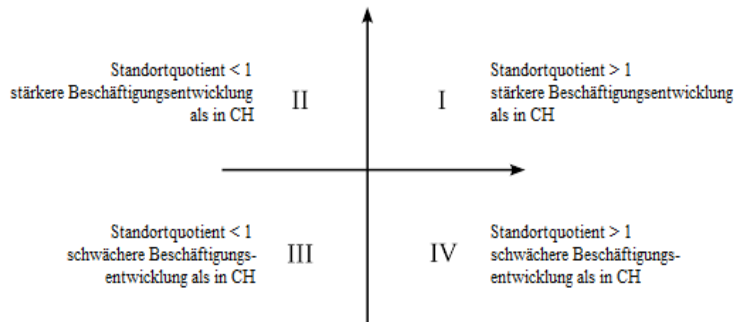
Standortquotient < 1
stärkere Beschäftigungsentwicklung
als in CH

II

I

Standortquotient > 1
stärkere Beschäftigungsentwicklung
als in CH

Standortquotient < 1
schwächere Beschäftigungsentwicklung als in CH

III

IV

Standortquotient > 1
schwächere Beschäftigungsentwicklung als in CH